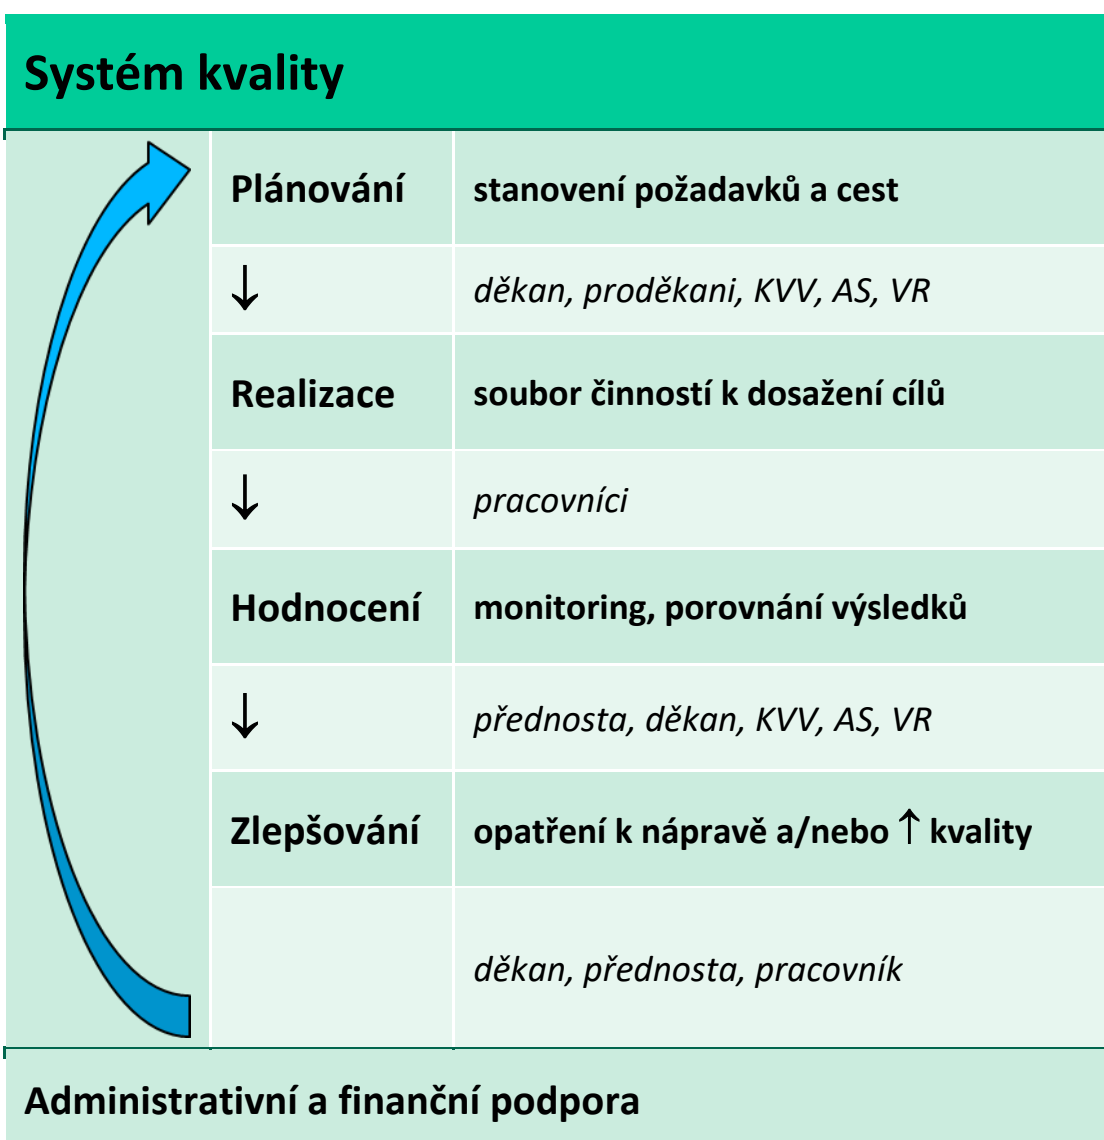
Systém kvality

| Plánování | stanovení požadavků a cest |
|---|---|
| ↓ | *děkan, proděkani, KVV, AS, VR* |
| Realizace | soubor činností k dosažení cílů |
| ↓ | *pracovníci* |
| Hodnocení | monitoring, porovnání výsledků |
| ↓ | *přednosta, děkan, KVV, AS, VR* |
| Zlepšování | opatření k nápravě a/nebo ↑ kvality |
| | *děkan, přednosta, pracovník* |

Administrativní a finanční podpora